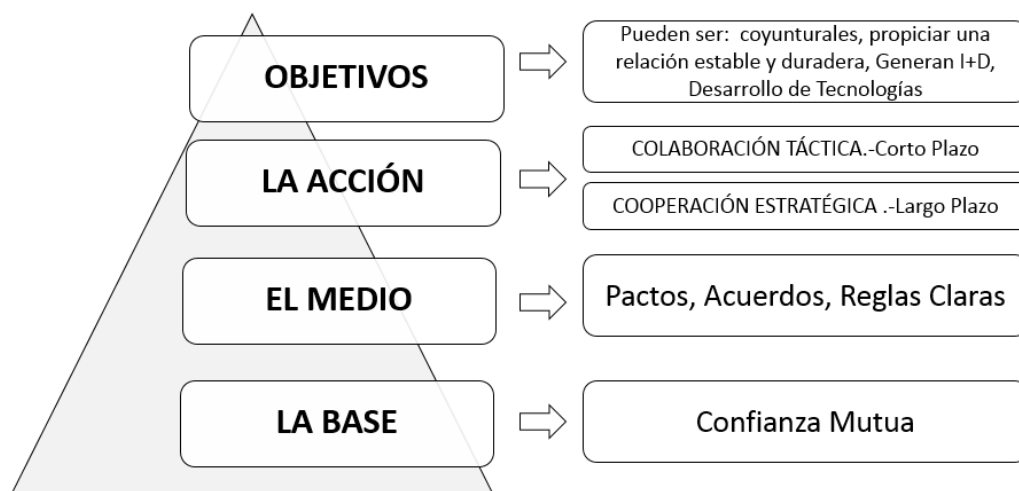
OBJETIVOS

Pueden ser: coyunturales, propiciar una relación estable y duradera, Generan I+D, Desarrollo de Tecnologías

LA ACCIÓN

COLABORACIÓN TÁCTICA.-Corto Plazo

COOPERACIÓN ESTRATÉGICA .-Largo Plazo

EL MEDIO

Pactos, Acuerdos, Reglas Claras

LA BASE

Confianza Mutua